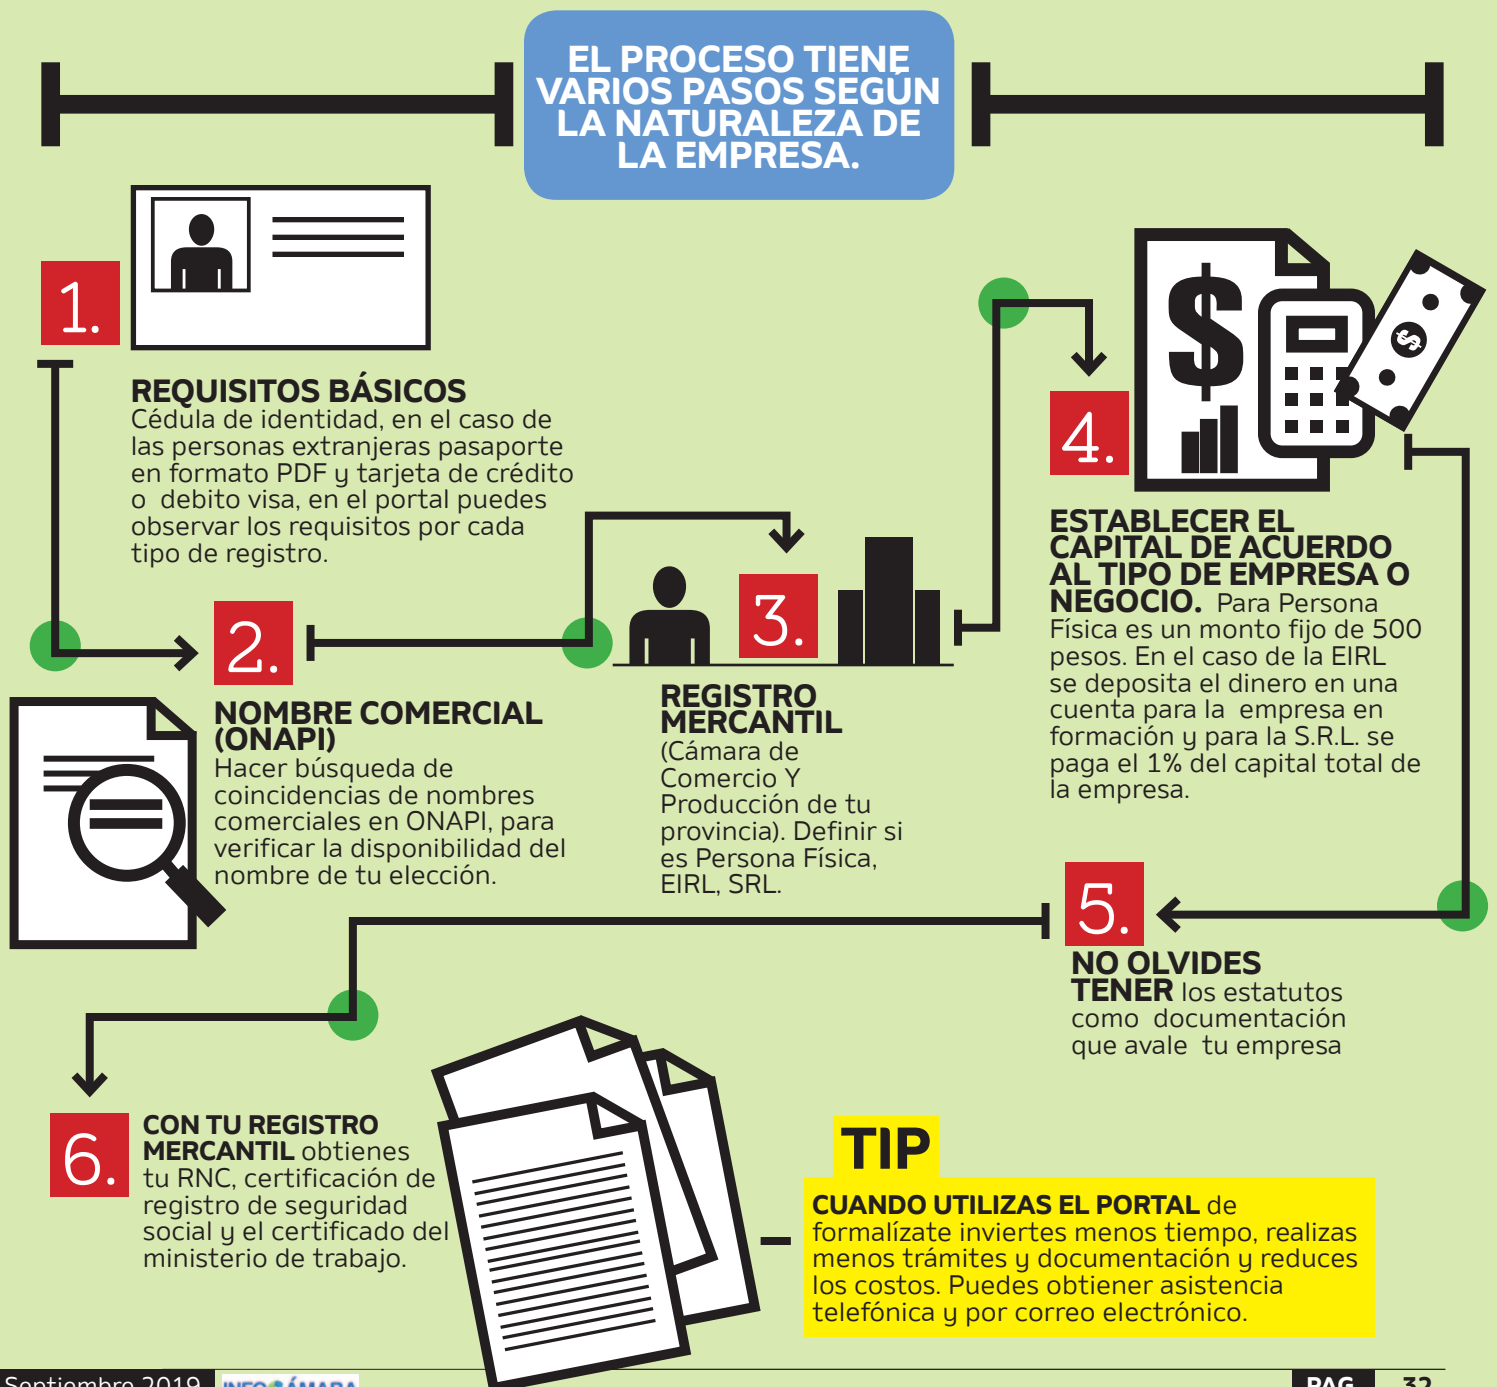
EL PROCESO TIENE VARIOS PASOS SEGÚN LA NATURALEZA DE LA EMPRESA.

1.

REQUISITOS BÁSICOS
Cédula de identidad, en el caso de las personas extranjeras pasaporte en formato PDF y tarjeta de crédito o debito visa, en el portal puedes observar los requisitos por cada tipo de registro.

2.

NOMBRE COMERCIAL (ONAPI)
Hacer búsqueda de coincidencias de nombres comerciales en ONAPI, para verificar la disponibilidad del nombre de tu elección.

3.

REGISTRO MERCANTIL
(Cámara de Comercio Y Producción de tu provincia). Definir si es Persona Física, EIRL, SRL.

4.

ESTABLECER EL CAPITAL DE ACUERDO AL TIPO DE EMPRESA O NEGOCIO. Para Persona Física es un monto fijo de 500 pesos. En el caso de la EIRL se deposita el dinero en una cuenta para la empresa en formación y para la S.R.L. se paga el 1% del capital total de la empresa.

5.

NO OLVIDES TENER los estatutos como documentación que avale tu empresa

6.

CON TU REGISTRO MERCANTIL obtienes tu RNC, certificación de registro de seguridad social y el certificado del ministerio de trabajo.

TIP
CUANDO UTILIZAS EL PORTAL de formalízate inviertes menos tiempo, realizas menos trámites y documentación y reduces los costos. Puedes obtiener asistencia telefónica y por correo electrónico.

Septiembre 2019 INFOCÁMARA PAG 32